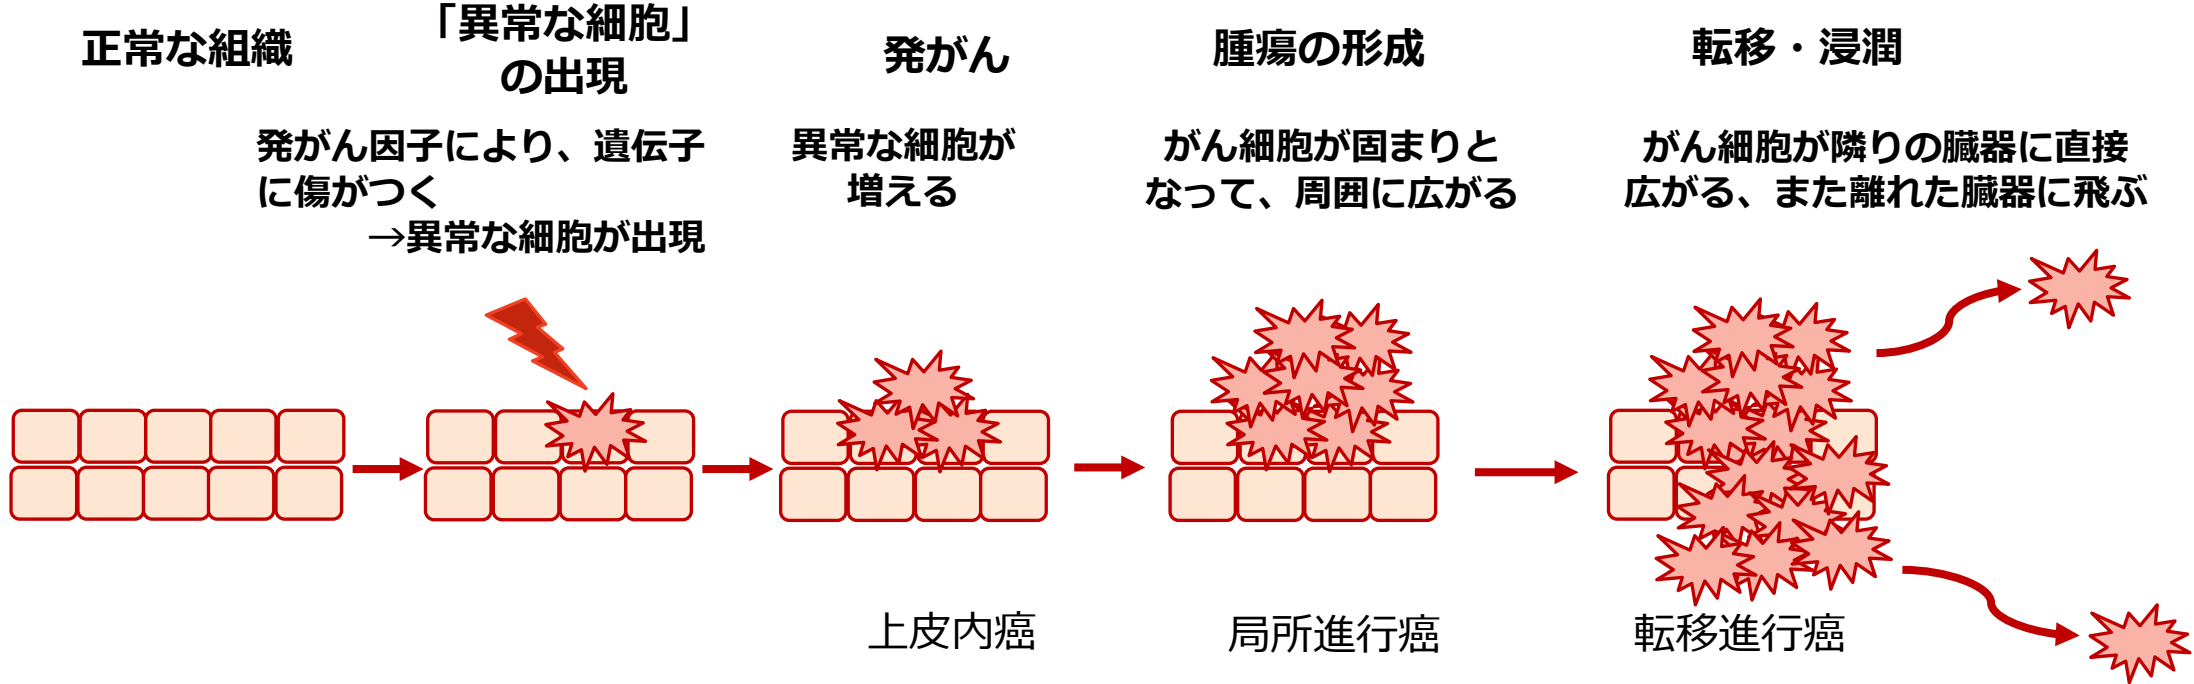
正常な組織

「異常な細胞」の出現

発がん因子により、遺伝子に傷がつく
→異常な細胞が出現

発がん

異常な細胞が増える

上皮内癌

腫瘍の形成

がん細胞が固まりとなって、周囲に広がる

局所進行癌

転移・浸潤

がん細胞が隣りの臓器に直接広がる、また離れた臓器に飛ぶ

転移進行癌